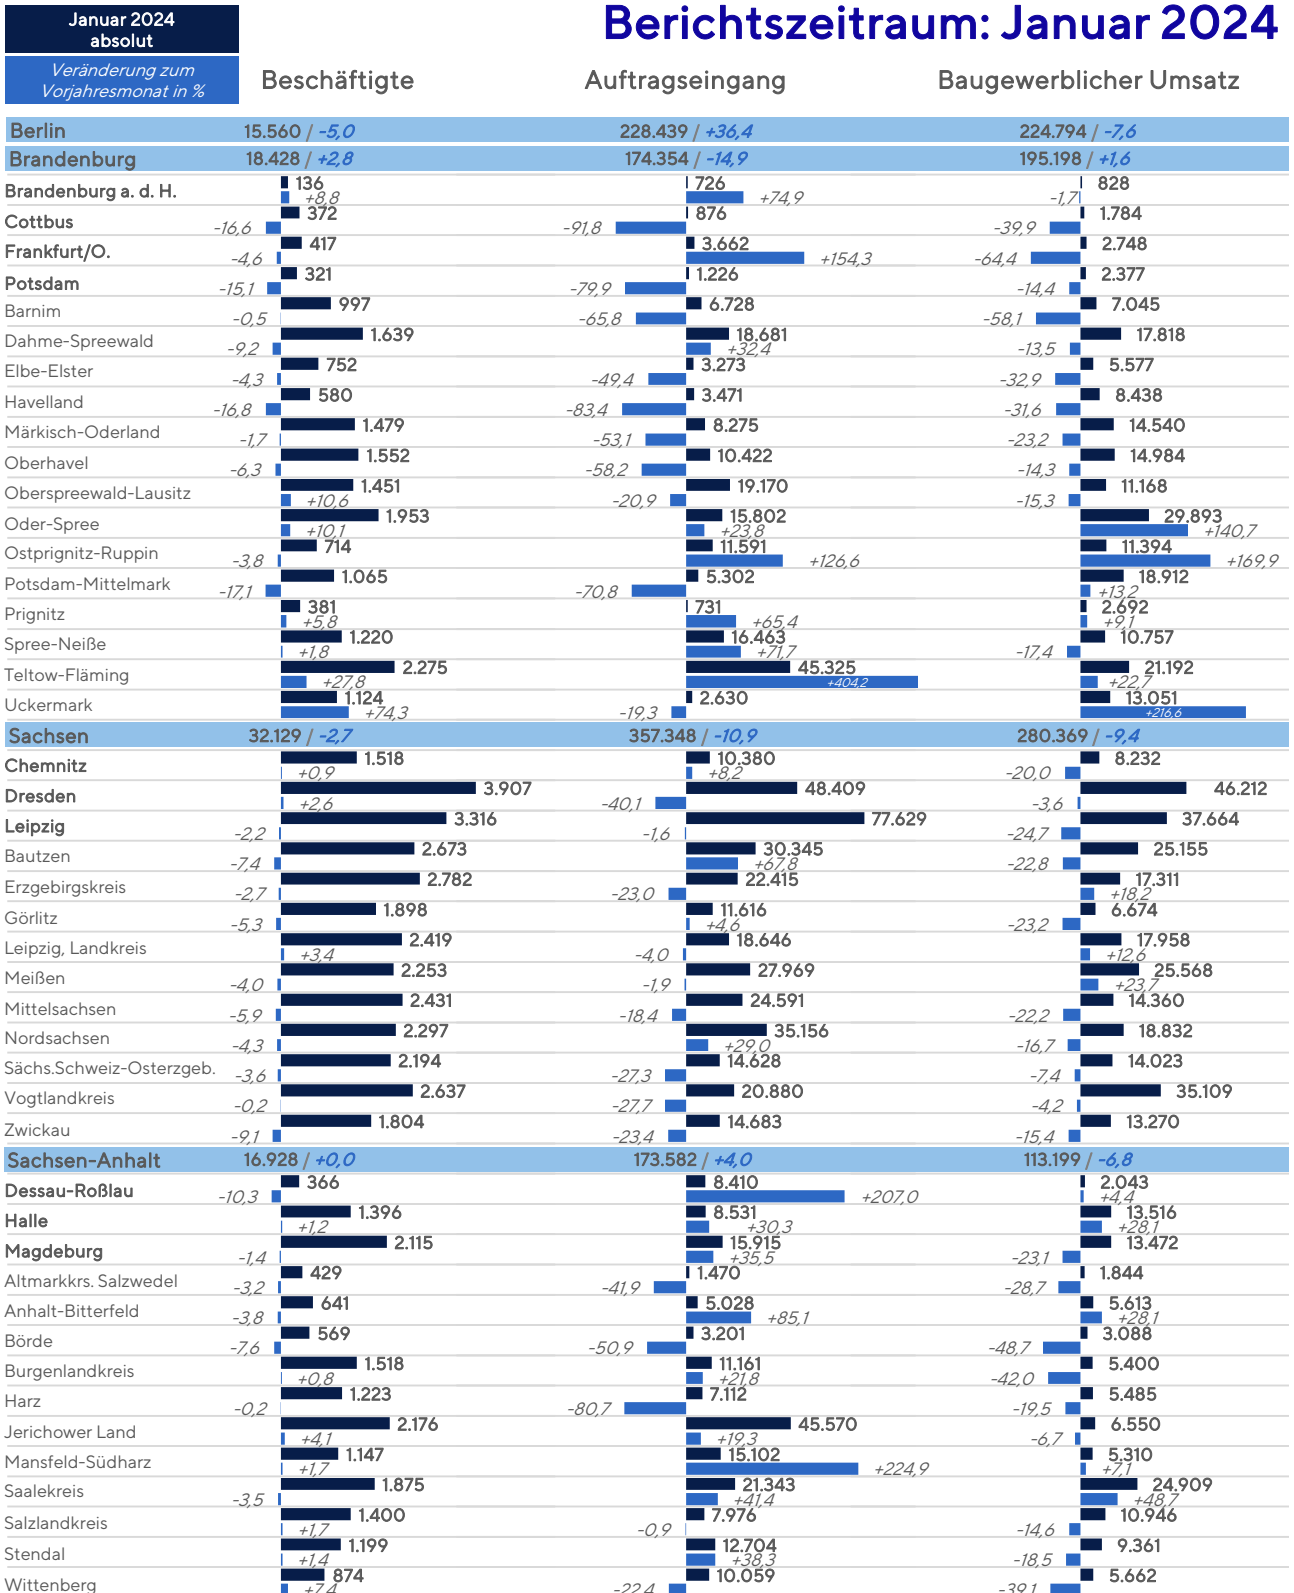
Januar 2024
absolut

Veränderung zum Vorjahresmonat in %

Berichtszeitraum: Januar 2024

| | Beschäftigte | | Auftragseingang | | Baugewerblicher Umsatz | |
|---|---|---|---|---|---|---|
| **Berlin** | 15.560 / -5,0 | | 228.439 / +36,4 | | 224.794 / -7,6 | |
| **Brandenburg** | 18.428 / +2,8 | | 174.354 / -14,9 | | 195.198 / +1,6 | |
| Brandenburg a. d. H. | 136 | +8,8 | 726 | +74,9 | 828 | -1,7 |
| Cottbus | 372 | -16,6 | 876 | -91,8 | 1.784 | -39,9 |
| Frankfurt/O. | 417 | -4,6 | 3.662 | +154,3 | 2.748 | -64,4 |
| Potsdam | 321 | -15,1 | 1.226 | -79,9 | 2.377 | -14,4 |
| Barnim | 997 | -0,5 | 6.728 | -65,8 | 7.045 | -58,1 |
| Dahme-Spreewald | 1.639 | -9,2 | 18.681 | +32,4 | 17.818 | -13,5 |
| Elbe-Elster | 752 | -4,3 | 3.273 | -49,4 | 5.577 | -32,9 |
| Havelland | 580 | -16,8 | 3.471 | -83,4 | 8.438 | -31,6 |
| Märkisch-Oderland | 1.479 | -1,7 | 8.275 | -53,1 | 14.540 | -23,2 |
| Oberhavel | 1.552 | -6,3 | 10.422 | -58,2 | 14.984 | -14,3 |
| Oberspreewald-Lausitz | 1.451 | +10,6 | 19.170 | -20,9 | 11.168 | -15,3 |
| Oder-Spree | 1.953 | +10,1 | 15.802 | +23,8 | 29.893 | +140,7 |
| Ostprignitz-Ruppin | 714 | -3,8 | 11.591 | +126,6 | 11.394 | +169,9 |
| Potsdam-Mittelmark | 1.065 | -17,1 | 5.302 | -70,8 | 18.912 | +13,2 |
| Prignitz | 381 | +5,8 | 731 | +65,4 | 2.692 | +9,1 |
| Spree-Neiße | 1.220 | +1,8 | 16.463 | +71,7 | 10.757 | -17,4 |
| Teltow-Fläming | 2.275 | +27,8 | 45.325 | +404,2 | 21.192 | +22,7 |
| Uckermark | 1.124 | +74,3 | 2.630 | -19,3 | 13.051 | +216,6 |
| **Sachsen** | 32.129 / -2,7 | | 357.348 / -10,9 | | 280.369 / -9,4 | |
| Chemnitz | 1.518 | +0,9 | 10.380 | +8,2 | 8.232 | -20,0 |
| Dresden | 3.907 | +2,6 | 48.409 | -40,1 | 46.212 | -3,6 |
| Leipzig | 3.316 | -2,2 | 77.629 | -1,6 | 37.664 | -24,7 |
| Bautzen | 2.673 | -7,4 | 30.345 | +67,8 | 25.155 | -22,8 |
| Erzgebirgskreis | 2.782 | -2,7 | 22.415 | -23,0 | 17.311 | +18,2 |
| Görlitz | 1.898 | -5,3 | 11.616 | +4,6 | 6.674 | -23,2 |
| Leipzig, Landkreis | 2.419 | +3,4 | 18.646 | -4,0 | 17.958 | +12,6 |
| Meißen | 2.253 | -4,0 | 27.969 | -1,9 | 25.568 | +23,7 |
| Mittelsachsen | 2.431 | -5,9 | 24.591 | -18,4 | 14.360 | -22,2 |
| Nordsachsen | 2.297 | -4,3 | 35.156 | +29,0 | 18.832 | -16,7 |
| Sächs.Schweiz-Osterzgeb. | 2.194 | -3,6 | 14.628 | -27,3 | 14.023 | -7,4 |
| Vogtlandkreis | 2.637 | -0,2 | 20.880 | -27,7 | 35.109 | -4,2 |
| Zwickau | 1.804 | -9,1 | 14.683 | -23,4 | 13.270 | -15,4 |
| **Sachsen-Anhalt** | 16.928 / +0,0 | | 173.582 / +4,0 | | 113.199 / -6,8 | |
| Dessau-Roßlau | 366 | -10,3 | 8.410 | +207,0 | 2.043 | +4,4 |
| Halle | 1.396 | +1,2 | 8.531 | +30,3 | 13.516 | +28,1 |
| Magdeburg | 2.115 | -1,4 | 15.915 | +35,5 | 13.472 | -23,1 |
| Altmarkkrs. Salzwedel | 429 | -3,2 | 1.470 | -41,9 | 1.844 | -28,7 |
| Anhalt-Bitterfeld | 641 | -3,8 | 5.028 | +85,1 | 5.613 | +28,1 |
| Börde | 569 | -7,6 | 3.201 | -50,9 | 3.088 | -48,7 |
| Burgenlandkreis | 1.518 | +0,8 | 11.161 | +21,8 | 5.400 | -42,0 |
| Harz | 1.223 | -0,2 | 7.112 | -80,7 | 5.485 | -19,5 |
| Jerichower Land | 2.176 | +4,1 | 45.570 | +19,3 | 6.550 | -6,7 |
| Mansfeld-Südharz | 1.147 | +1,7 | 15.102 | +224,9 | 5.310 | +7,1 |
| Saalekreis | 1.875 | -3,5 | 21.343 | +41,4 | 24.909 | +48,7 |
| Salzlandkreis | 1.400 | +1,7 | 7.976 | -0,9 | 10.946 | -14,6 |
| Stendal | 1.199 | +1,4 | 12.704 | +38,3 | 9.361 | -18,5 |
| Wittenberg | 874 | +7,4 | 10.059 | -22,4 | 5.662 | -39,1 |